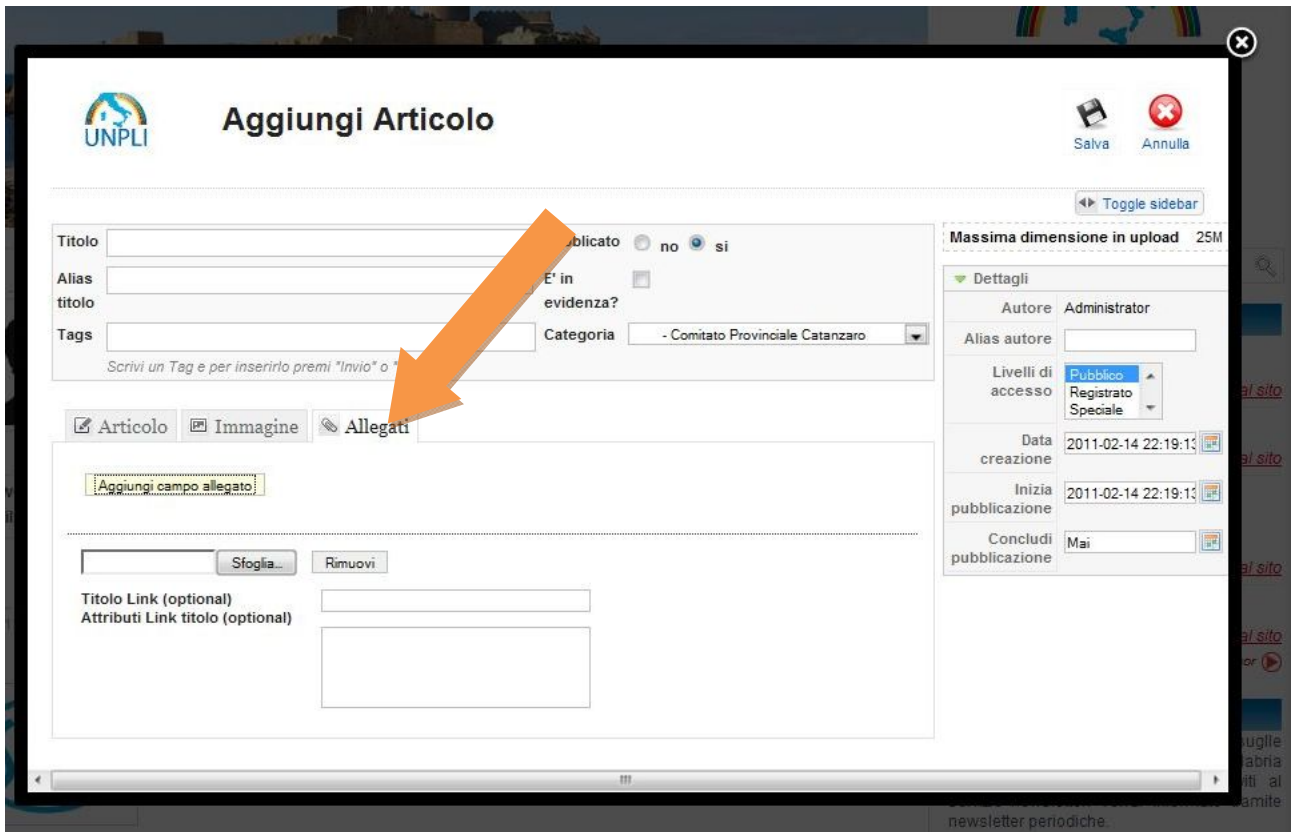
UNPLI

Aggiungi Articolo

Salva Annulla

Toggle sidebar

Titolo
Alias titolo
Tags
Scrivi un Tag e per inserirlo premi "Invio" o "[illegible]

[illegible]bblicato no si
E' in evidenza?
Categoria - Comitato Provinciale Catanzaro

Massima dimensione in upload 25M

Dettagli
Autore Administrator
Alias autore
Livelli di accesso Pubblico Registrato Speciale
Data creazione 2011-02-14 22:19:13
Inizia pubblicazione 2011-02-14 22:19:13
Concludi pubblicazione Mai

Articolo Immagine Allegati

Aggiungi campo allegato

Sfoglia... Rimuovi

Titolo Link (optional)
Attributi Link titolo (optional)

al sito
al sito
al sito
al sito

newsletter periodiche.